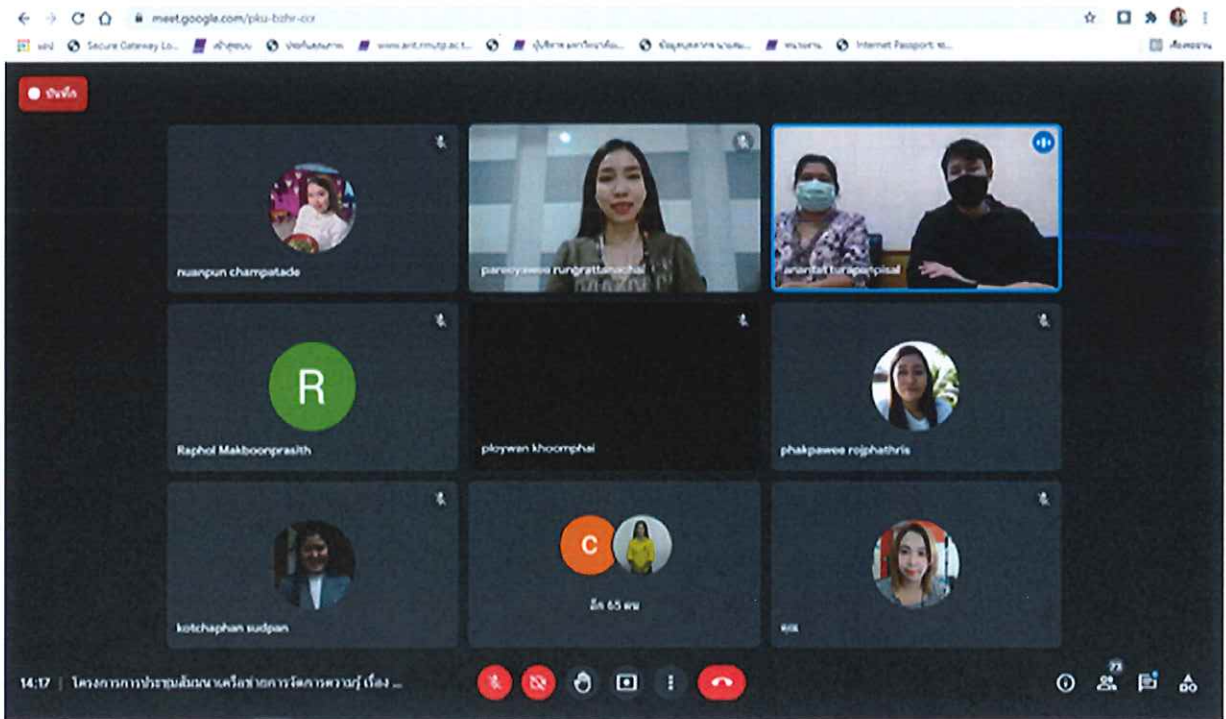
meet.google.com/pku-bzhr-ccr

Secure Gateway Lo... www.arit.rmutp.ac.t... Internet Passport

บันทึก

nuanpun champatade

pareeyawee rungrattanachai

anantat turapanpisal

R

Raphol Makboonprasith

ploywan khoomphai

phakpawee rojphathris

kotchaphan sudpan

C

อีก 65 คน

14:17 | โครงการการประชุมสัมมนาเครือข่ายการจัดการความรู้ เรื่อง ...

73